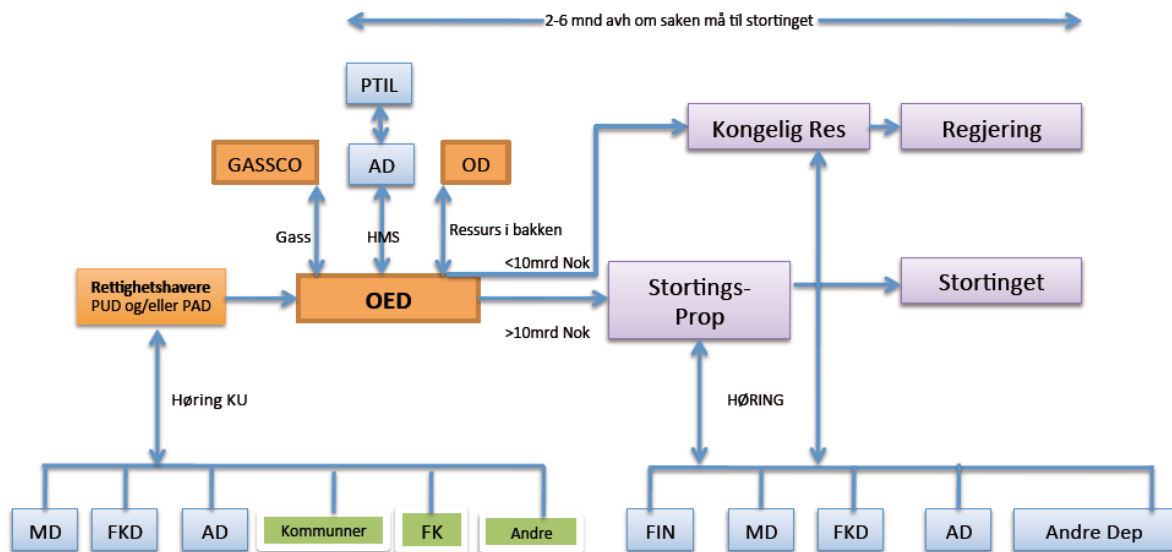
2-6 mnd avh om saken må til stortinget

PTIL

GASSCO

AD

OD

Kongelig Res

Regjering

Gass

HMS

Ressurs i bakken

<10mrd Nok

Rettighetshavere
PUD og/eller PAD

OED

Stortings-Prop

Stortinget

>10mrd Nok

Høring KU

HØRING

MD

FKD

AD

Kommunner

FK

Andre

FIN

MD

FKD

AD

Andre Dep